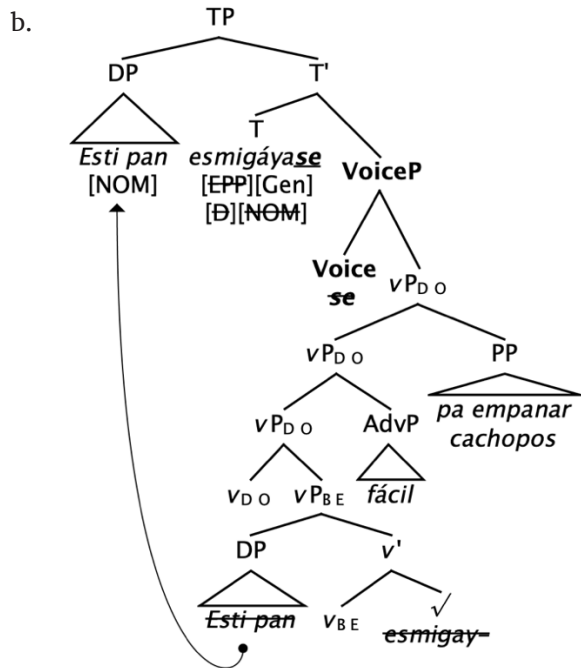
b.

TP

DP

T'

Esti pan
[NOM]

T
esmigáyase
[EPP][Gen]
[D][NOM]

VoiceP

Voice
se

$v$P$_{DO}$

$v$P$_{DO}$

PP

pa empanar cachopos

$v$P$_{DO}$

AdvP

fácil

$v_{DO}$

$v$P$_{BE}$

DP

$v$'

Esti pan

$v_{BE}$

$\surd$
esmigay-